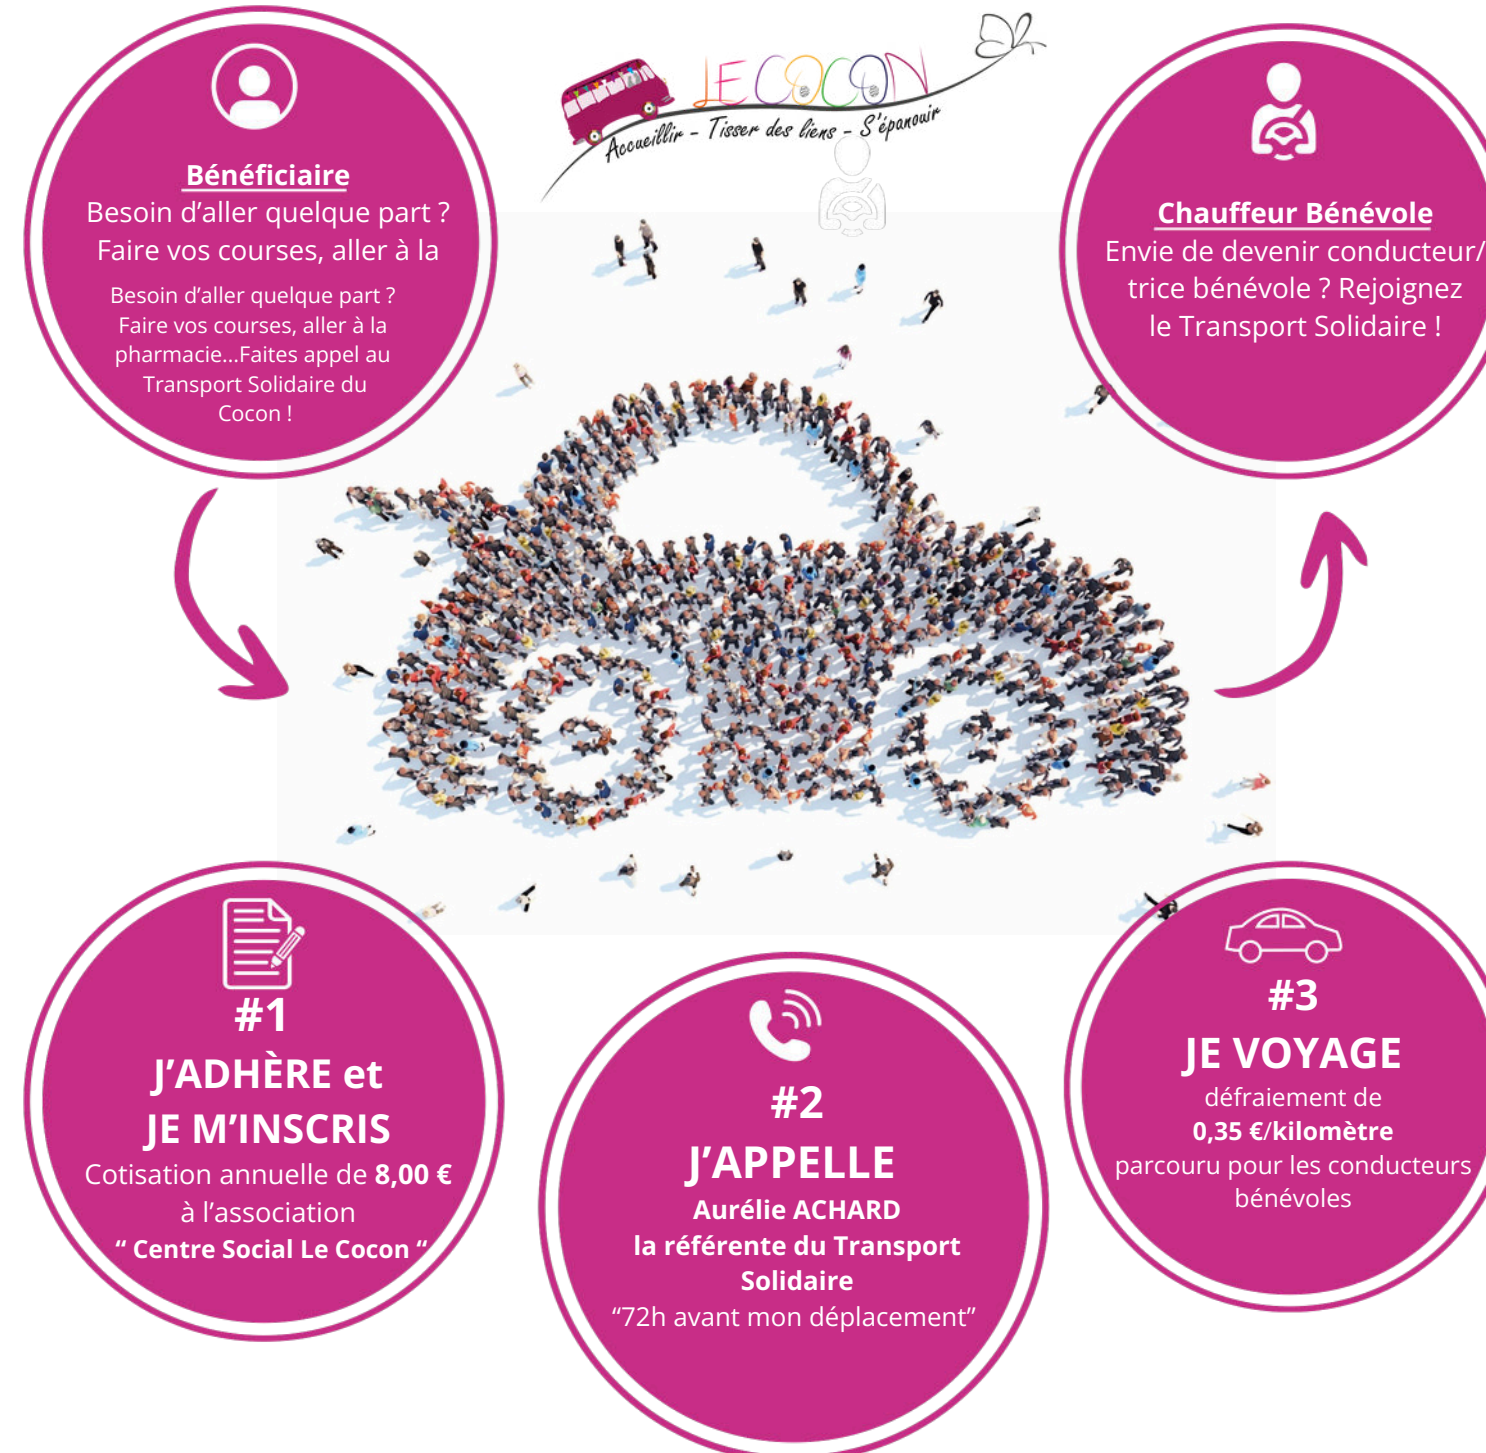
LE COCON
Accueillir - Tisser des liens - S'épanouir

Bénéficiaire
Besoin d'aller quelque part ?
Faire vos courses, aller à la

Besoin d'aller quelque part ? Faire vos courses, aller à la pharmacie...Faites appel au Transport Solidaire du Cocon !

Chauffeur Bénévole
Envie de devenir conducteur/trice bénévole ? Rejoignez le Transport Solidaire !

#1
J'ADHÈRE et
JE M'INSCRIS
Cotisation annuelle de **8,00 €** à l'association
**" Centre Social Le Cocon "**

#2
J'APPELLE
**Aurélie ACHARD**
**la référente du Transport Solidaire**
"72h avant mon déplacement"

#3
JE VOYAGE
défraiement de
**0,35 €/kilomètre**
parcouru pour les conducteurs bénévoles